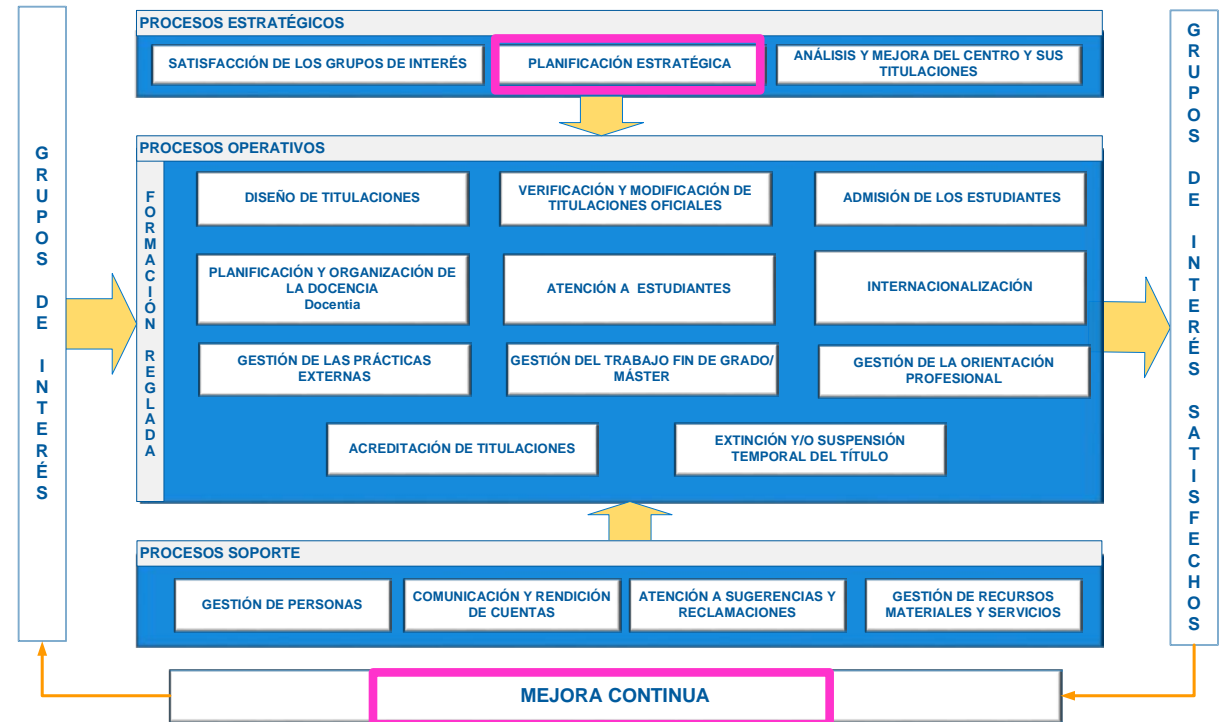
GRUPOS DE INTERÉS

PROCESOS ESTRATÉGICOS

SATISFACCIÓN DE LOS GRUPOS DE INTERÉS

PLANIFICACIÓN ESTRATÉGICA

ANÁLISIS Y MEJORA DEL CENTRO Y SUS TITULACIONES

PROCESOS OPERATIVOS

FORMACIÓN REGLADA

DISEÑO DE TITULACIONES

VERIFICACIÓN Y MODIFICACIÓN DE TITULACIONES OFICIALES

ADMISIÓN DE LOS ESTUDIANTES

PLANIFICACIÓN Y ORGANIZACIÓN DE LA DOCENCIA
Docentia

ATENCIÓN A ESTUDIANTES

INTERNACIONALIZACIÓN

GESTIÓN DE LAS PRÁCTICAS EXTERNAS

GESTIÓN DEL TRABAJO FIN DE GRADO/ MÁSTER

GESTIÓN DE LA ORIENTACIÓN PROFESIONAL

ACREDITACIÓN DE TITULACIONES

EXTINCIÓN Y/O SUSPENSIÓN TEMPORAL DEL TÍTULO

PROCESOS SOPORTE

GESTIÓN DE PERSONAS

COMUNICACIÓN Y RENDICIÓN DE CUENTAS

ATENCIÓN A SUGERENCIAS Y RECLAMACIONES

GESTIÓN DE RECURSOS MATERIALES Y SERVICIOS

MEJORA CONTINUA

GRUPOS DE INTERÉS SATISFECHOS